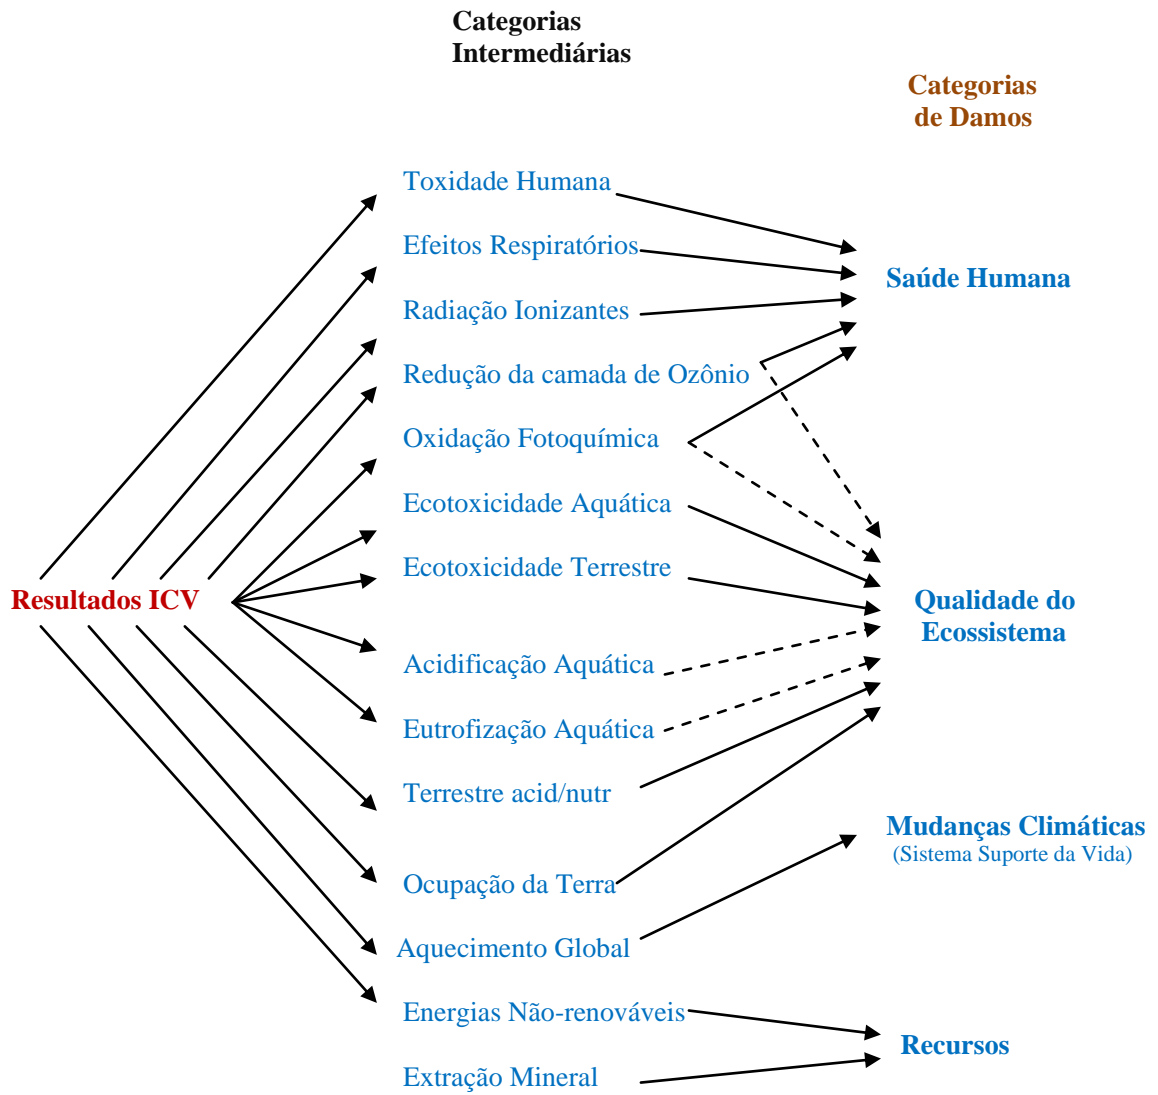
Categorias Intermediárias

Categorias de Damos

Toxidade Humana
Efeitos Respiratórios
Radiação Ionizantes
Redução da camada de Ozônio
Oxidação Fotoquímica
Ecotoxicidade Aquática
Ecotoxicidade Terrestre
Acidificação Aquática
Eutrofização Aquática
Terrestre acid/nutr
Ocupação da Terra
Aquecimento Global
Energias Não-renováveis
Extração Mineral

Resultados ICV

Saúde Humana

Qualidade do Ecossistema

Mudanças Climáticas
(Sistema Suporte da Vida)

Recursos